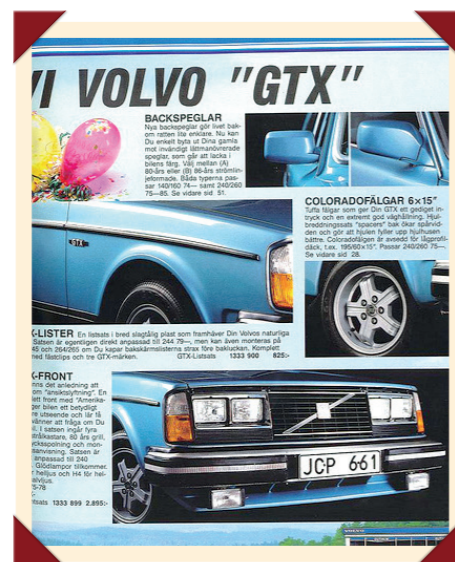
VI VOLVO "GTX"

BACKSPEGLAR
Nya backspeglar gör livet bakom ratten lite enklare. Nu kan Du enkelt byta ut Dina gamla mot invändigt lättmanövrerade speglar, som går att lacka i bilens färg. Välj mellan (A) 80-års eller (B) 86-års strömlinjeformade. Båda typerna passar 140/160 74— samt 240/260 75—85. Se vidare sid 51.

COLORADOFÄLGAR 6×15"
Tuffa fälgar som ger Din GTX ett gediget intryck och en extremt god väghållning. Hjulbreddningssats "spacers" bak ökar spårvidden och gör att hjulen fyller upp hjulhusen bättre. Coloradofälgen är avsedd för lågprofildäck, t.ex. 195/60×15". Passar 240/260 75—. Se vidare sid 28.

GTX

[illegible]-LISTER En listsats i bred slagtålig plast som framhäver Din Volvos naturliga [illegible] Satsen är egentligen direkt anpassad till 244 79—, men kan även monteras på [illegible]45 och 264/265 om Du kapar bakskärmslisterna strax före bakluckan. Komplett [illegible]med fästclips och tre GTX-märken. GTX-Listsats 1333 900 825:-

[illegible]K-FRONT
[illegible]nns det anledning att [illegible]om "ansiktslyftning". En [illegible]lett front med "Amerika-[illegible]ger bilen ett betydligt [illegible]er utseende och lär få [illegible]vänner att fråga om Du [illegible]il. I satsen ingår fyra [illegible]strålkastare, 80 års grill, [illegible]ckspolning och mon-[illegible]anvisning. Satsen är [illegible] anpassad till 240 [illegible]. Glödlampor tillkommer. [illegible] helljus och H4 för hel-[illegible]alvljus.
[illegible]5-78
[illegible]sats 1333 899 2.895:-

JCP 661